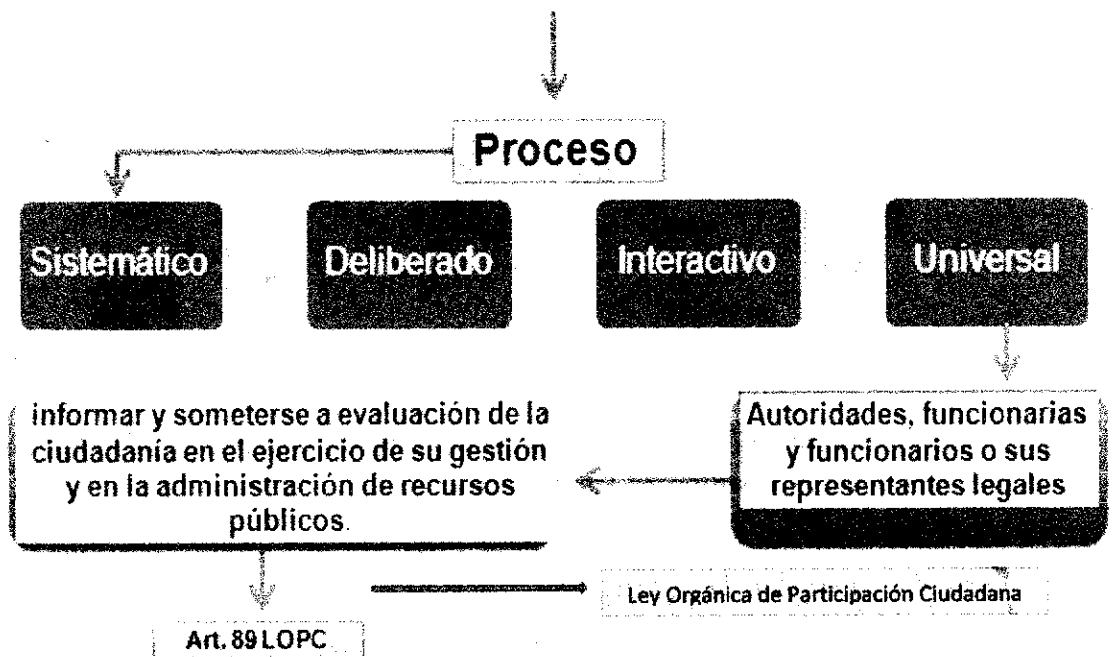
Proceso

Sistemático

Deliberado

Interactivo

Universal

Autoridades, funcionarias y funcionarios o sus representantes legales

informar y someterse a evaluación de la ciudadanía en el ejercicio de su gestión y en la administración de recursos públicos.

Art. 89 LOPC

Ley Orgánica de Participación Ciudadana